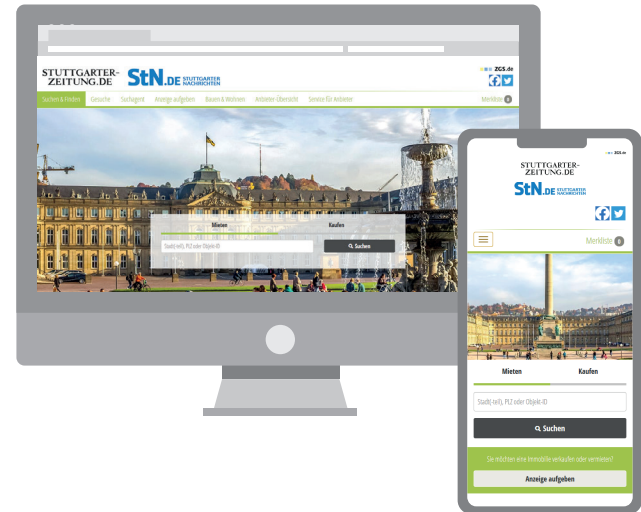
STUTTGARTER-ZEITUNG.DE

StN.DE STUTTGARTER NACHRICHTEN

ZGS.de

Suchen & Finden Gesuche Suchagent Anzeige aufgeben Bauen & Wohnen Anbieter-Übersicht Service für Anbieter Merkliste 0

Mieten Kaufen

Stadt(-teil), PLZ oder Objekt-ID

Suchen

ZGS.de

STUTTGARTER-ZEITUNG.DE

StN.DE STUTTGARTER NACHRICHTEN

Merkliste 0

Mieten Kaufen

Stadt(-teil), PLZ oder Objekt-ID

Suchen

Sie möchten eine Immobilie verkaufen oder vermieten?

Anzeige aufgeben